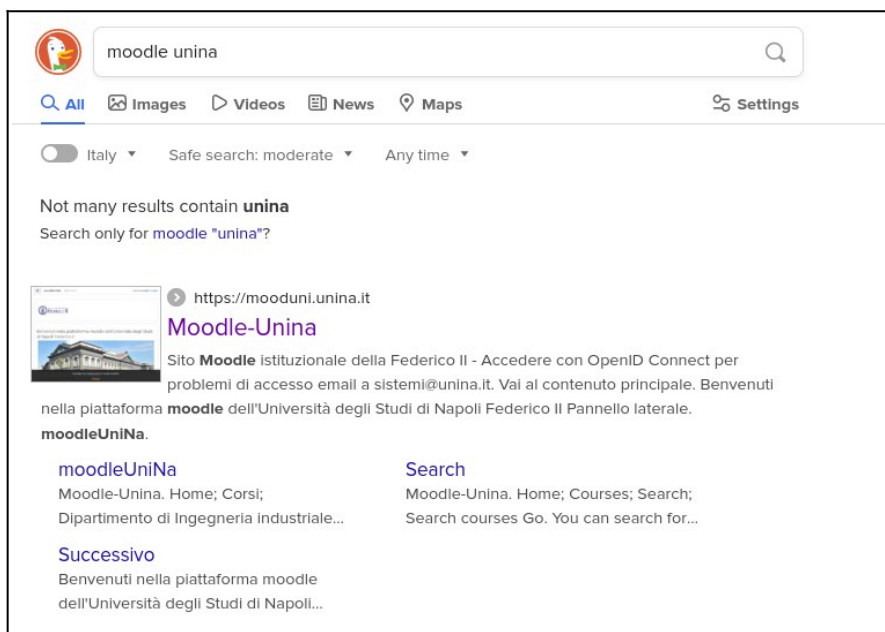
moodle unina

All Images Videos News Maps Settings

Italy ▾ Safe search: moderate ▾ Any time ▾

Not many results contain **unina**
Search only for moodle "unina"?

https://mooduni.unina.it
Moodle-Unina
Sito **Moodle** istituzionale della Federico II - Accedere con OpenID Connect per problemi di accesso email a sistemi@unina.it. Vai al contenuto principale. Benvenuti nella piattaforma **moodle** dell'Università degli Studi di Napoli Federico II Pannello laterale. **moodleUniNa**.

moodleUniNa
Moodle-Unina. Home; Corsi; Dipartimento di Ingegneria industriale...

Search
Moodle-Unina. Home; Courses; Search; Search courses Go. You can search for...

Successivo
Benvenuti nella piattaforma moodle dell'Università degli Studi di Napoli...